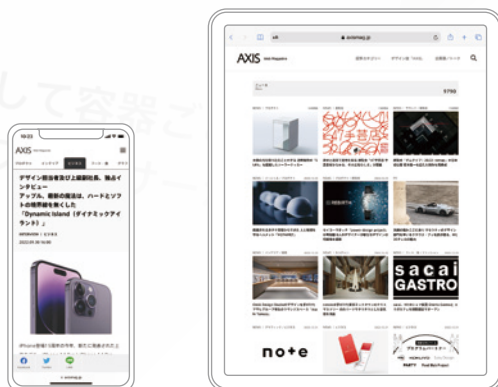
10:23

AXIS Web Magazine

デザイン担当役員と開発担当者、独占インタビュー
アップル、革新の魔法は、ハードとソフトの境界線を融合した「Dynamic Island（ダイナミックアイランド）」

axismag.jp

AXIS Web Magazine

5795

note

sacai GASTRO